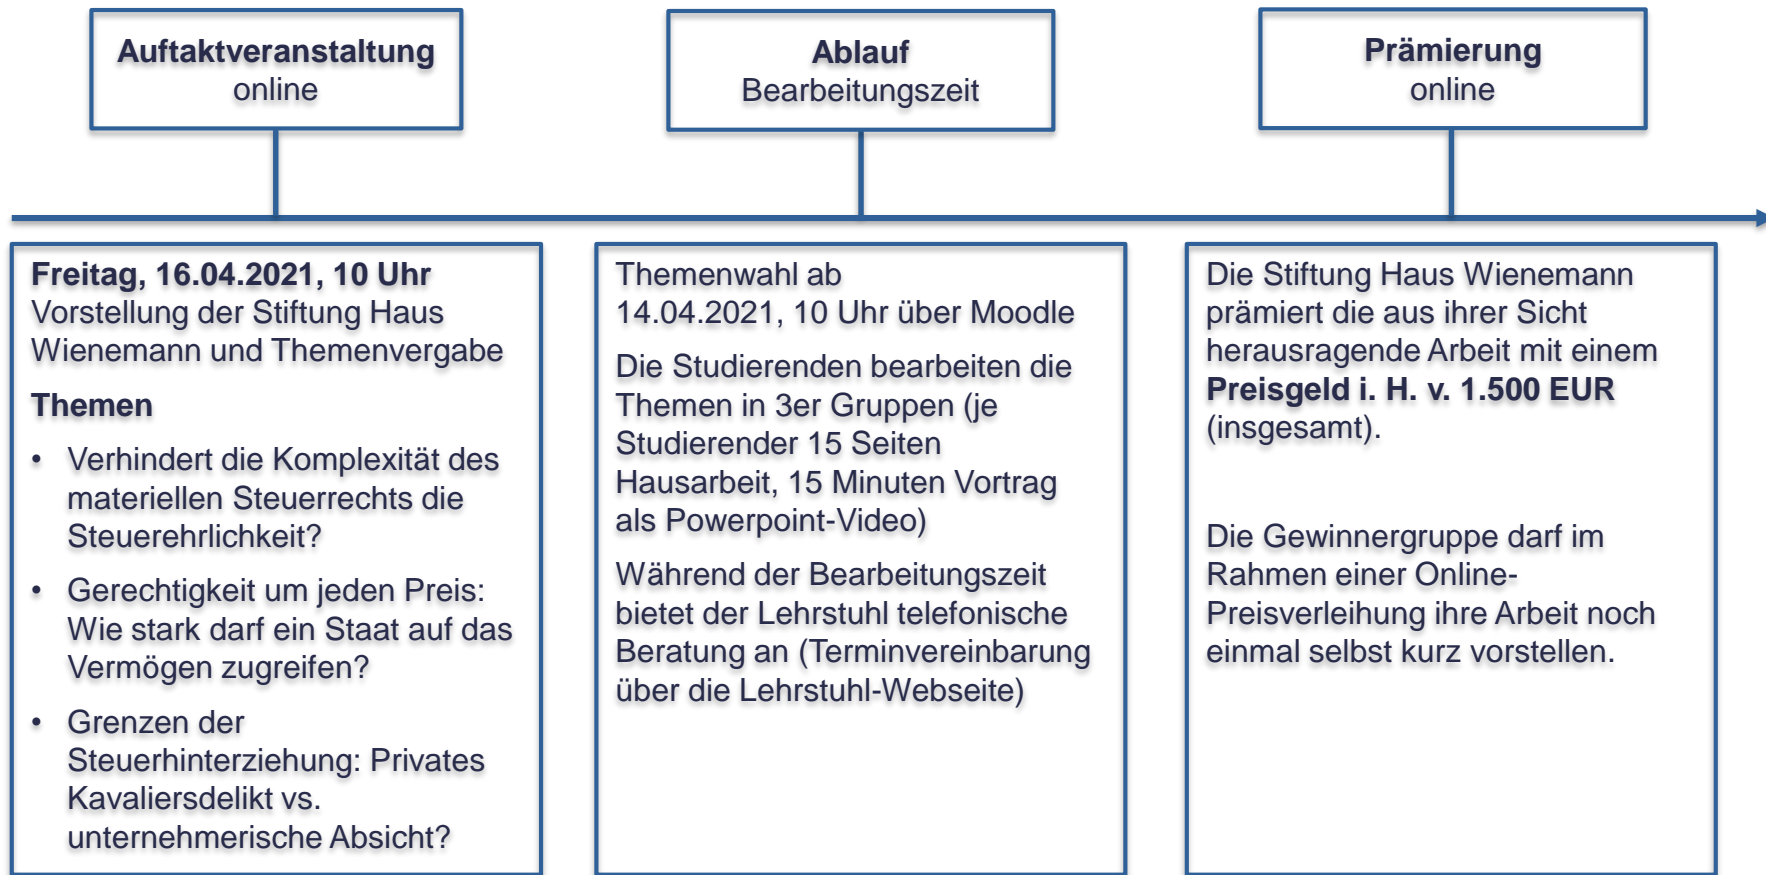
Auftaktveranstaltung
online

Ablauf
Bearbeitungszeit

Prämierung
online

Freitag, 16.04.2021, 10 Uhr
Vorstellung der Stiftung Haus Wienemann und Themenvergabe

Themen

• Verhindert die Komplexität des materiellen Steuerrechts die Steuerehrlichkeit?

• Gerechtigkeit um jeden Preis: Wie stark darf ein Staat auf das Vermögen zugreifen?

• Grenzen der Steuerhinterziehung: Privates Kavaliersdelikt vs. unternehmerische Absicht?

Themenwahl ab 14.04.2021, 10 Uhr über Moodle

Die Studierenden bearbeiten die Themen in 3er Gruppen (je Studierender 15 Seiten Hausarbeit, 15 Minuten Vortrag als Powerpoint-Video)

Während der Bearbeitungszeit bietet der Lehrstuhl telefonische Beratung an (Terminvereinbarung über die Lehrstuhl-Webseite)

Die Stiftung Haus Wienemann prämiert die aus ihrer Sicht herausragende Arbeit mit einem Preisgeld i. H. v. 1.500 EUR (insgesamt).

Die Gewinnergruppe darf im Rahmen einer Online-Preisverleihung ihre Arbeit noch einmal selbst kurz vorstellen.